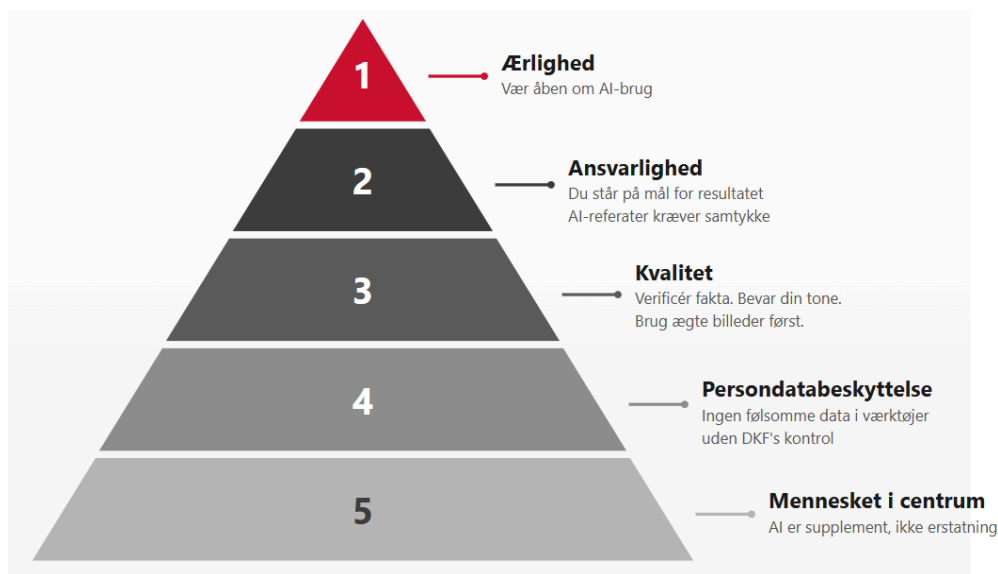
1

Ærlighed
Vær åben om AI-brug

2

Ansvarlighed
Du står på mål for resultatet
AI-referater kræver samtykke

3

Kvalitet
Verificér fakta. Bevar din tone.
Brug ægte billeder først.

4

Persondatabeskyttelse
Ingen følsomme data i værktøjer uden DKF's kontrol

5

Mennesket i centrum
AI er supplement, ikke erstatning